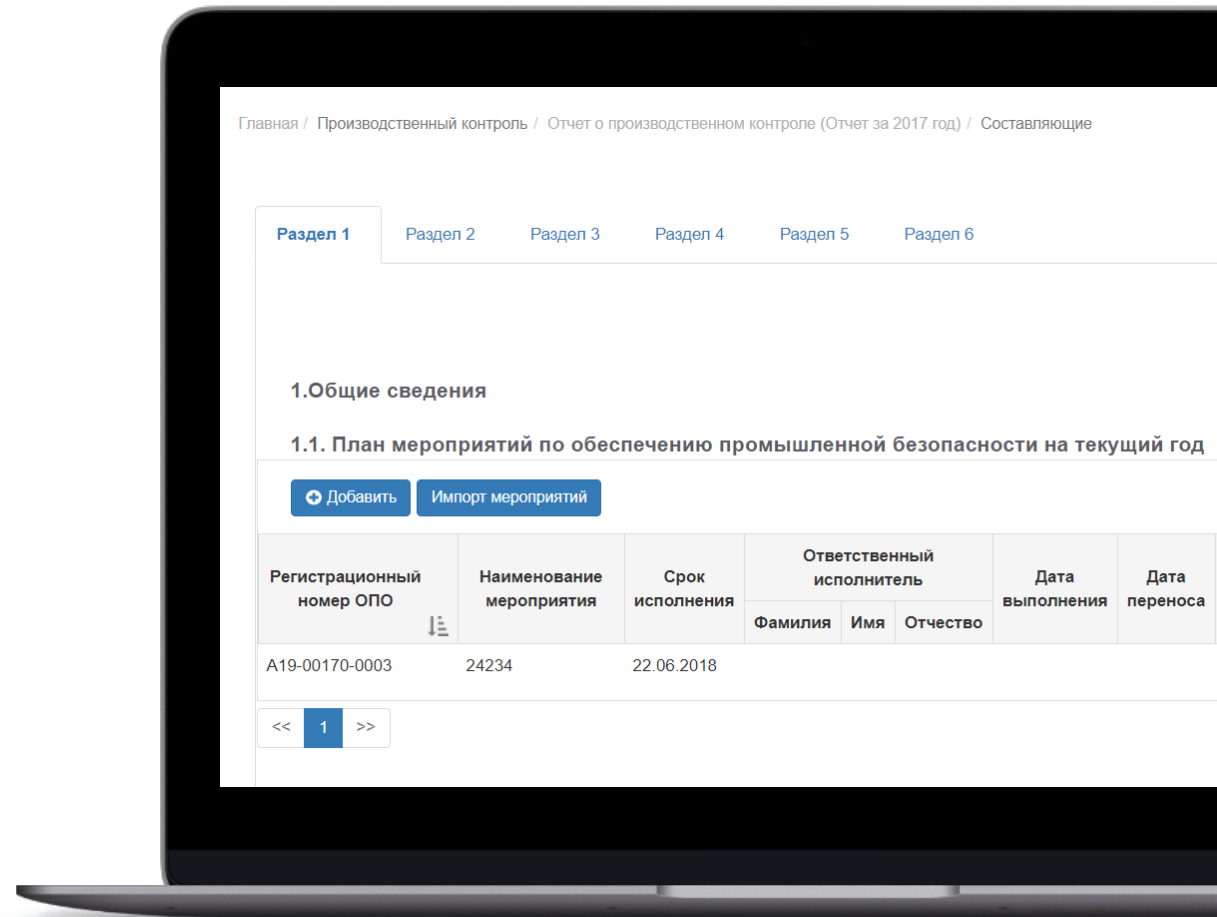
Главная / Производственный контроль / Отчет о производственном контроле (Отчет за 2017 год) / Составляющие

Раздел 1 Раздел 2 Раздел 3 Раздел 4 Раздел 5 Раздел 6

1.Общие сведения

1.1. План мероприятий по обеспечению промышленной безопасности на текущий год

Добавить Импорт мероприятий

| Регистрационный номер ОПО | Наименование мероприятия | Срок исполнения | Ответственный исполнитель Фамилия | Имя | Отчество | Дата выполнения | Дата переноса |
|---|---|---|---|---|---|---|---|
| А19-00170-0003 | 24234 | 22.06.2018 | | | | | |

<< 1 >>